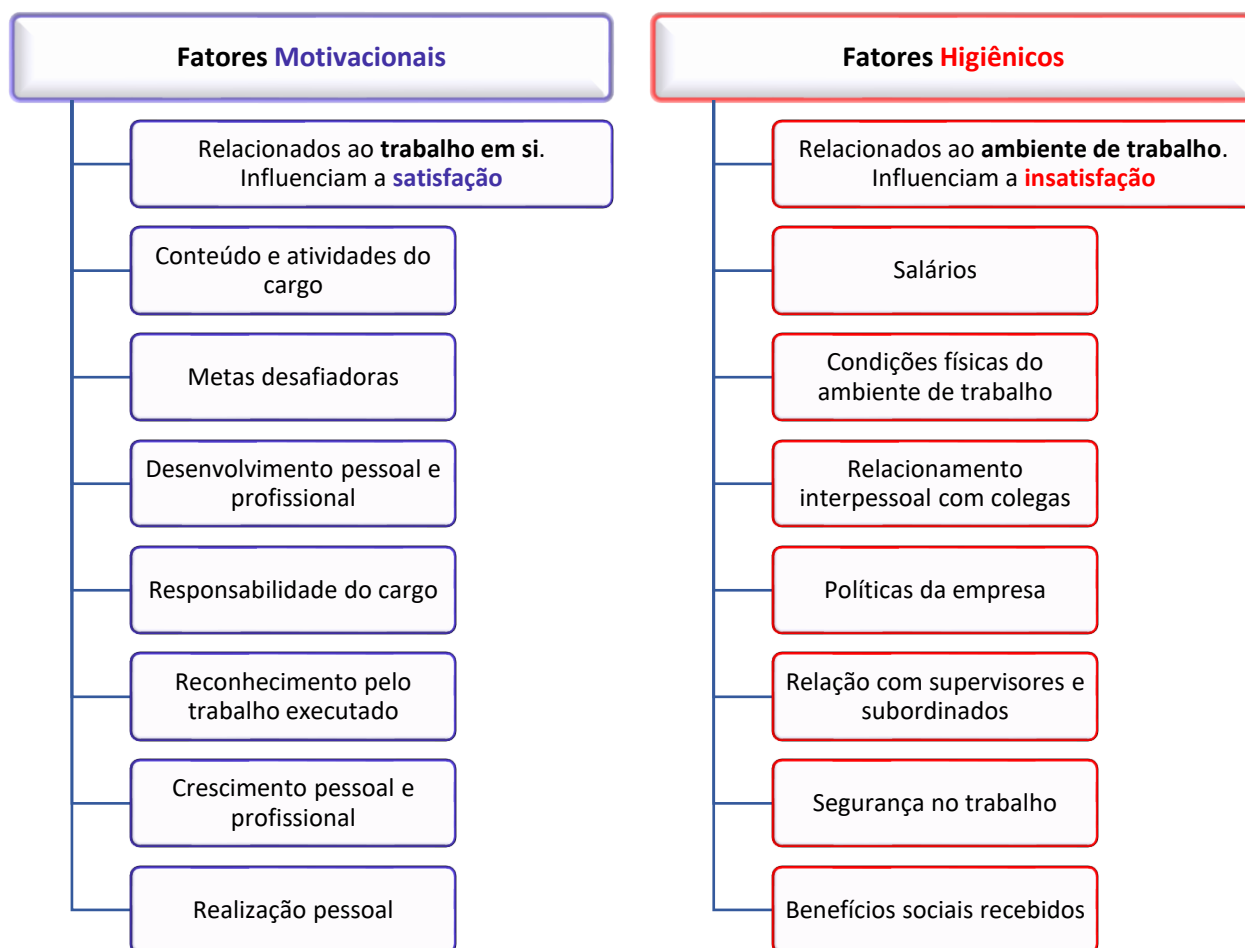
Fatores Motivacionais

Relacionados ao trabalho em si. Influenciam a satisfação

Conteúdo e atividades do cargo

Metas desafiadoras

Desenvolvimento pessoal e profissional

Responsabilidade do cargo

Reconhecimento pelo trabalho executado

Crescimento pessoal e profissional

Realização pessoal

Fatores Higiênicos

Relacionados ao ambiente de trabalho. Influenciam a insatisfação

Salários

Condições físicas do ambiente de trabalho

Relacionamento interpessoal com colegas

Políticas da empresa

Relação com supervisores e subordinados

Segurança no trabalho

Benefícios sociais recebidos